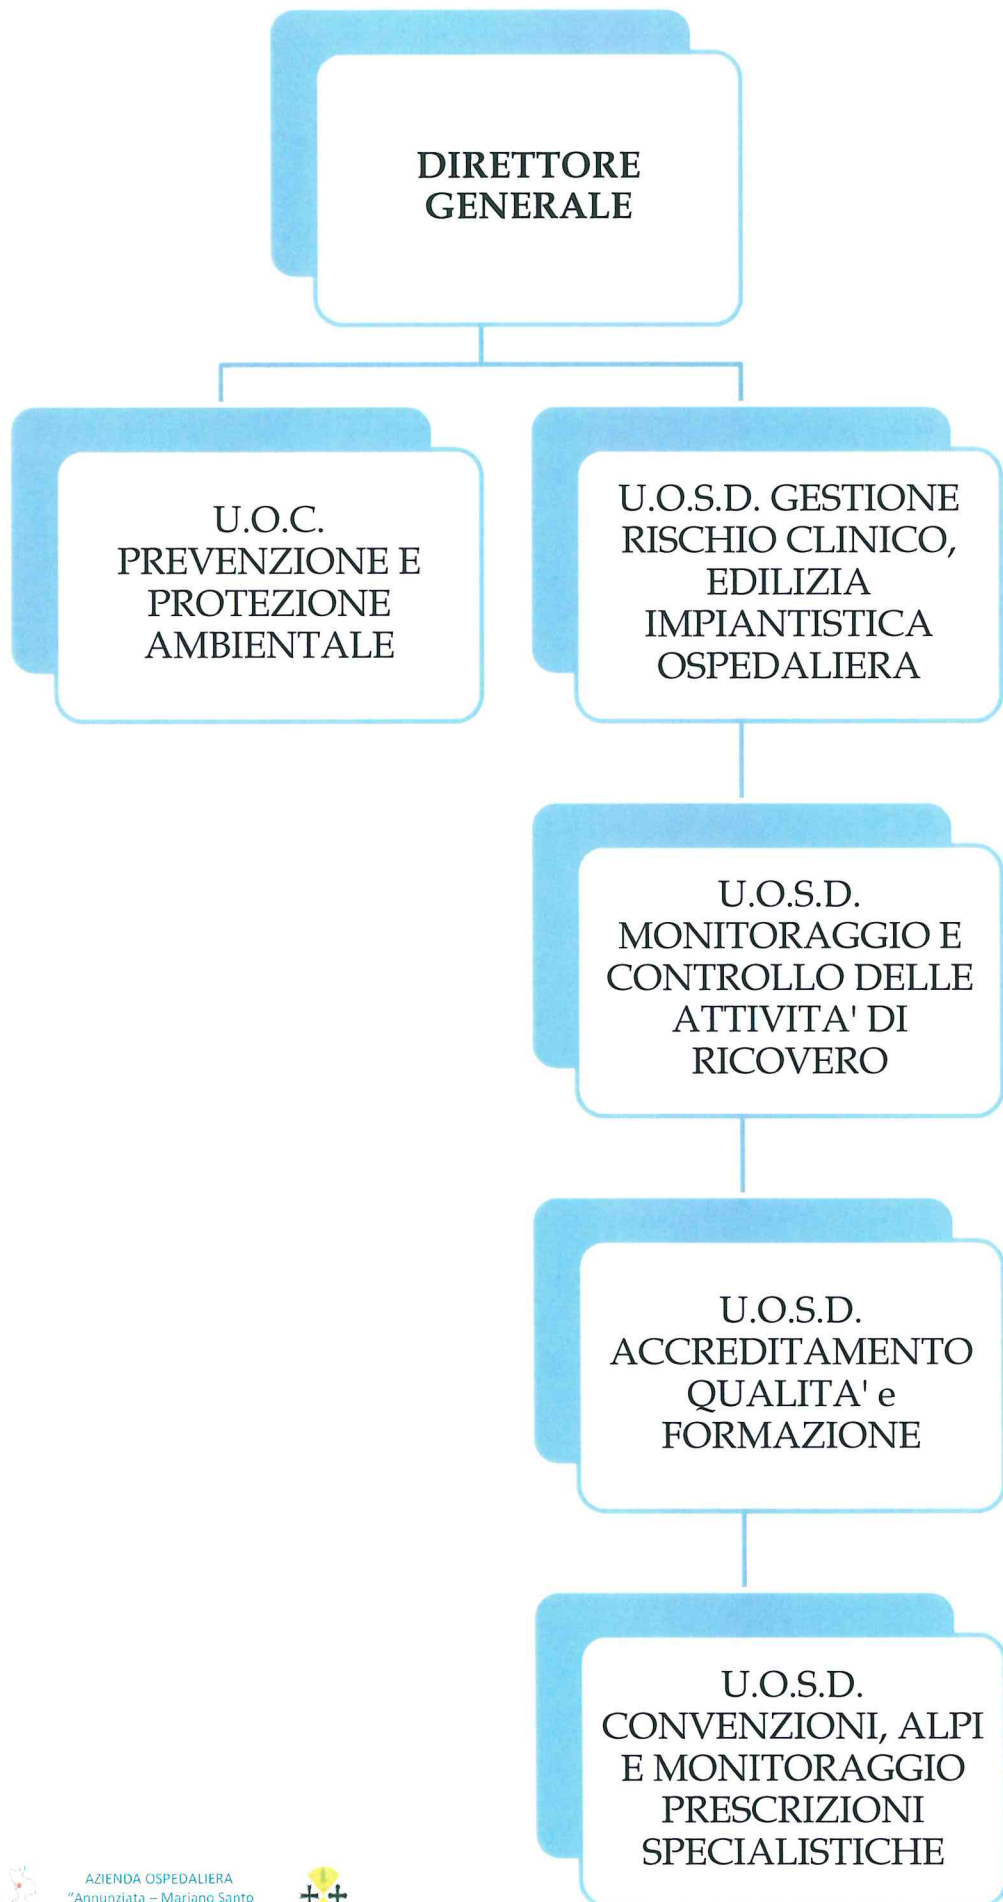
DIRETTORE GENERALE

U.O.C. PREVENZIONE E PROTEZIONE AMBIENTALE

U.O.S.D. GESTIONE RISCHIO CLINICO, EDILIZIA IMPIANTISTICA OSPEDALIERA

U.O.S.D. MONITORAGGIO E CONTROLLO DELLE ATTIVITA' DI RICOVERO

U.O.S.D. ACCREDITAMENTO QUALITA' e FORMAZIONE

U.O.S.D. CONVENZIONI, ALPI E MONITORAGGIO PRESCRIZIONI SPECIALISTICHE

AZIENDA OSPEDALIERA
"Annunziata – Mariano Santo